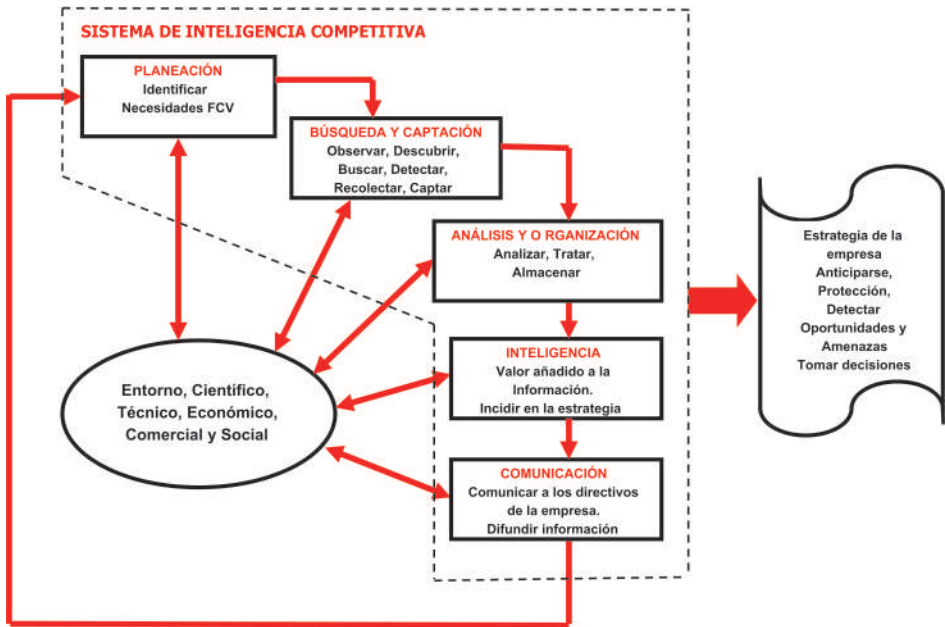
SISTEMA DE INTELIGENCIA COMPETITIVA

PLANEACIÓN
Identificar
Necesidades FCV

BÚSQUEDA Y CAPTACIÓN
Observar, Descubrir, Buscar, Detectar, Recolectar, Captar

ANÁLISIS Y O RGANIZACIÓN
Analizar, Tratar, Almacenar

INTELIGENCIA
Valor añadido a la Información.
Incidir en la estrategia

COMUNICACIÓN
Comunicar a los directivos de la empresa.
Difundir información

Entorno, Científico, Técnico, Económico, Comercial y Social

Estrategia de la empresa
Anticiparse,
Protección,
Detectar
Oportunidades y Amenazas
Tomar decisiones